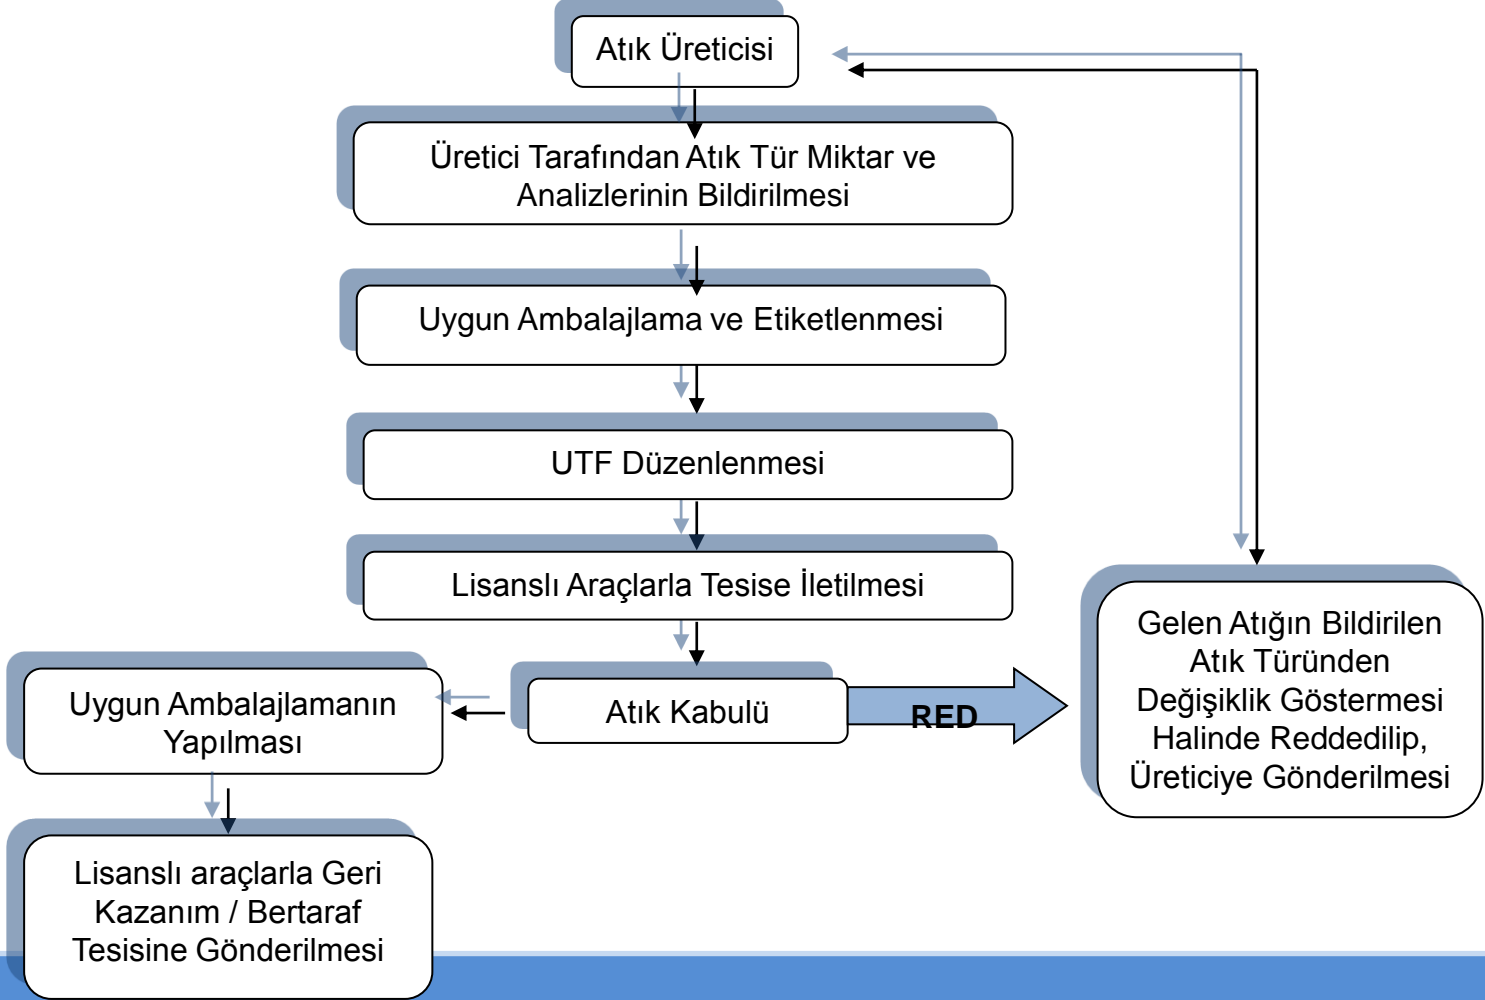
Atık Üreticisi

Üretici Tarafından Atık Tür Miktar ve Analizlerinin Bildirilmesi

Uygun Ambalajlama ve Etiketlenmesi

UTF Düzenlenmesi

Lisanslı Araçlarla Tesise İletilmesi

Atık Kabulü

RED

Gelen Atığın Bildirilen Atık Türünden Değişiklik Göstermesi Halinde Reddedilip, Üreticiye Gönderilmesi

Uygun Ambalajlamanın Yapılması

Lisanslı araçlarla Geri Kazanım / Bertaraf Tesisine Gönderilmesi